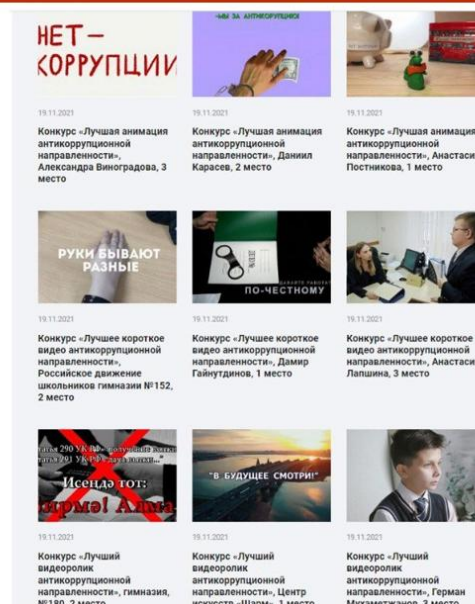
НЕТ – КОРРУПЦИИ

19.11.2021

Конкурс «Лучшая анимация антикоррупционной направленности», Александра Виноградова, 3 место

«МЫ ЗА АНТИКОРРУПЦИЮ»

19.11.2021

Конкурс «Лучшая анимация антикоррупционной направленности», Даниил Карасев, 2 место

19.11.2021

Конкурс «Лучшая анимация антикоррупционной направленности», Анастасия Постникова, 1 место

РУКИ БЫВАЮТ РАЗНЫЕ

19.11.2021

Конкурс «Лучшее короткое видео антикоррупционной направленности», Российское движение школьников гимназии №152, 2 место

ДАВАЙТЕ ЖИТЬ ПО-ЧЕСТНОМУ

19.11.2021

Конкурс «Лучшее короткое видео антикоррупционной направленности», Дамир Гайнутдинов, 1 место

19.11.2021

Конкурс «Лучшее короткое видео антикоррупционной направленности», Анастасия Лапшина, 3 место

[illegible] 290 УК РФ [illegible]

Исендә тот: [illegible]рмә! Алма

19.11.2021

Конкурс «Лучший видеоролик антикоррупционной направленности», гимназия, №180, 2 место

"В БУДУЩЕЕ СМОТРИ!"

19.11.2021

Конкурс «Лучший видеоролик антикоррупционной направленности», Центр искусств «Шарм», 1 место

19.11.2021

Конкурс «Лучший видеоролик антикоррупционной направленности», Герман Мухаметжанов, 3 место